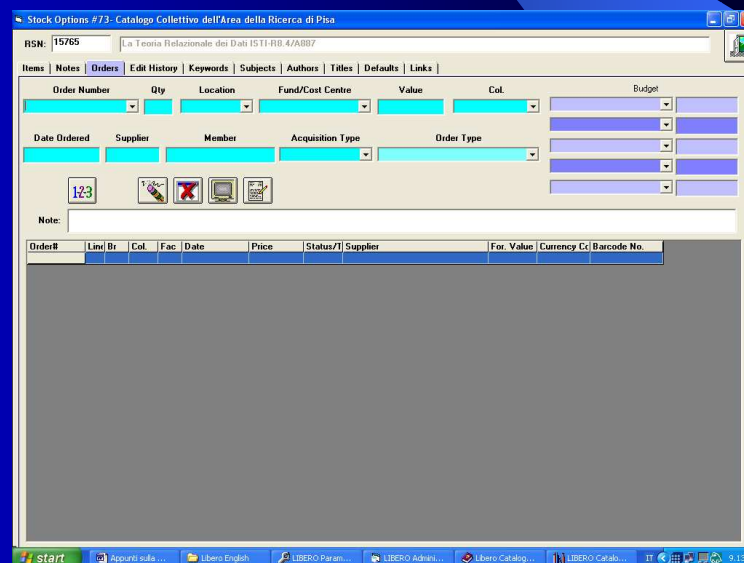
Stock Options #73- Catalogo Collettivo dell'Area della Ricerca di Pisa

RSN: 15765 La Teoria Relazionale dei Dati ISTI-R8.4/A887

Items | Notes | Orders | Edit History | Keywords | Subjects | Authors | Titles | Defaults | Links |

Order Number Qty Location Fund/Cost Centre Value Col. Budget

Date Ordered Supplier Member Acquisition Type Order Type

123

Note:

| Order# | Line | Br | Col. | Fac | Date | Price | Status/T | Supplier | For. Value | Currency Cc | Barcode No. |
|---|---|---|---|---|---|---|---|---|---|---|---|
| | | | | | | | | | | | |

start Appunti sulla ... Libero English LIBERO Param... LIBERO Admini... Libero Catalog... LIBERO Catalo... IT 9.13